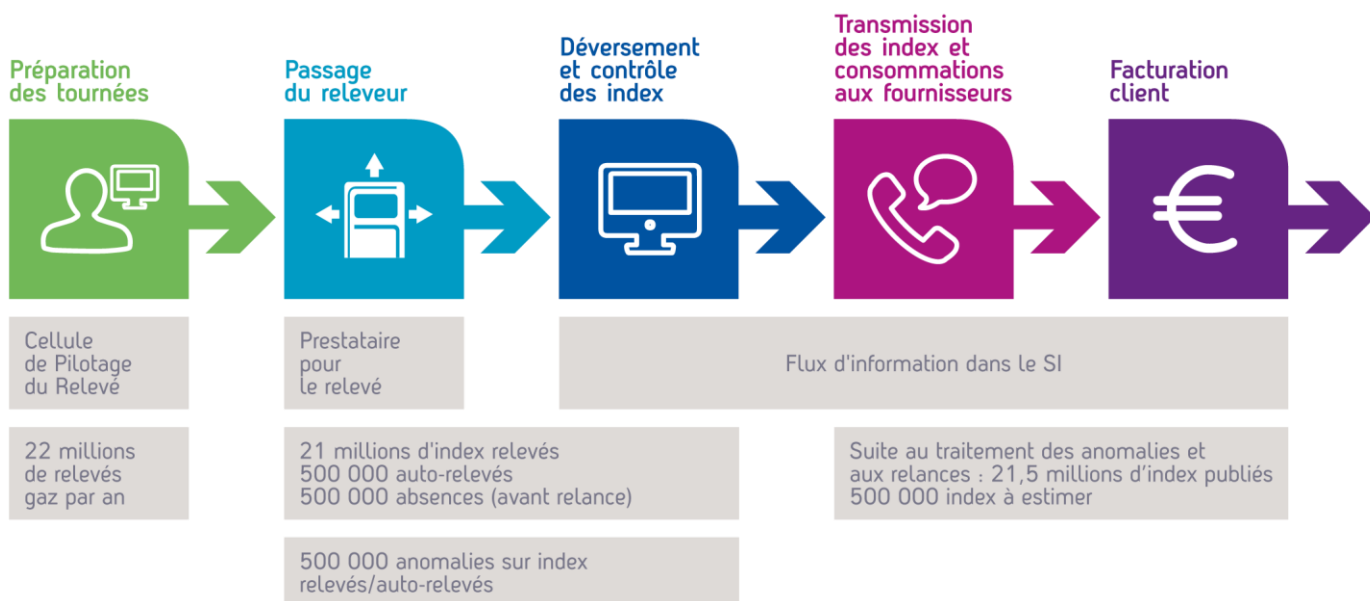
Préparation des tournées

Passage du releveur

Déversement et contrôle des index

Transmission des index et consommations aux fournisseurs

Facturation client

Cellule de Pilotage du Relevé

Prestataire pour le relevé

Flux d'information dans le SI

22 millions de relevés gaz par an

21 millions d'index relevés
500 000 auto-relevés
500 000 absences (avant relance)

Suite au traitement des anomalies et aux relances : 21,5 millions d'index publiés
500 000 index à estimer

500 000 anomalies sur index relevés/auto-relevés